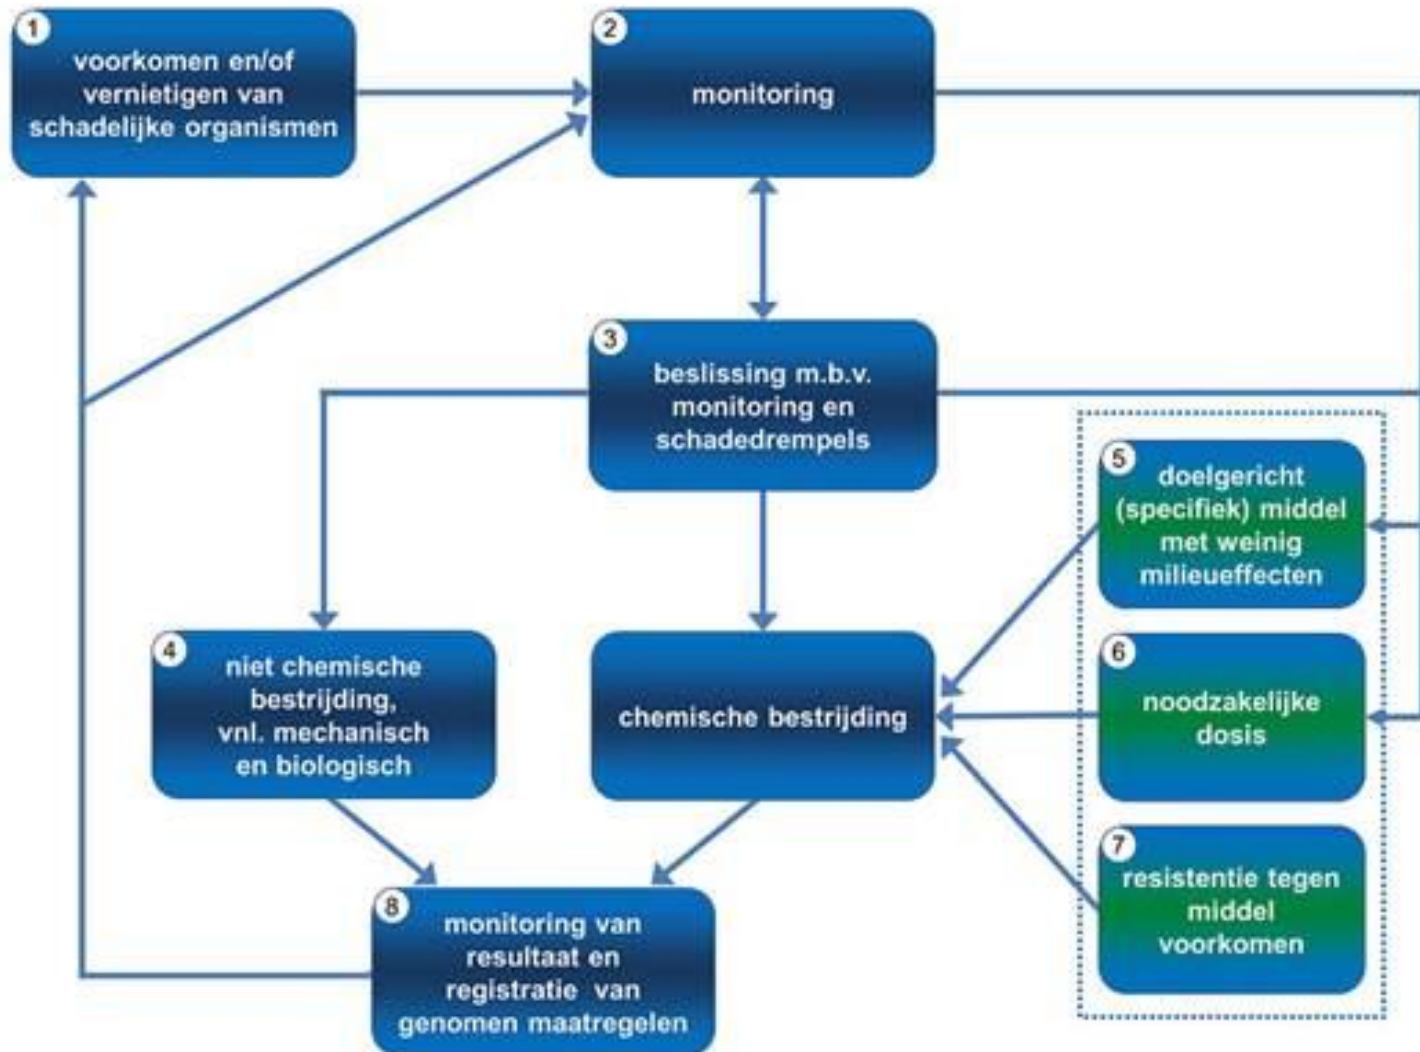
1
voorkomen en/of vernietigen van schadelijke organismen

2
monitoring

3
beslissing m.b.v. monitoring en schadedrempels

5
doelgericht (specifiek) middel met weinig milieueffecten

4
niet chemische bestrijding, vnl. mechanisch en biologisch

chemische bestrijding

6
noodzakelijke dosis

7
resistentie tegen middel voorkomen

8
monitoring van resultaat en registratie van genomen maatregelen